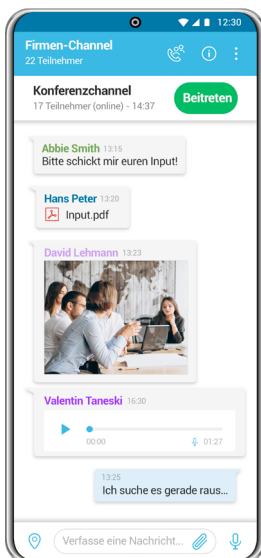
12:30

Firmen-Channel
22 Teilnehmer

Konferenzchannel
17 Teilnehmer (online) - 14:37

Beitreten

Abbie Smith 13:15
Bitte schickt mir euren Input!

Hans Peter 13:20
Input.pdf

David Lehmann 13:23

Valentin Taneski 16:30
00:00
01:27

13:25
Ich suche es gerade raus...

Verfasse eine Nachricht...